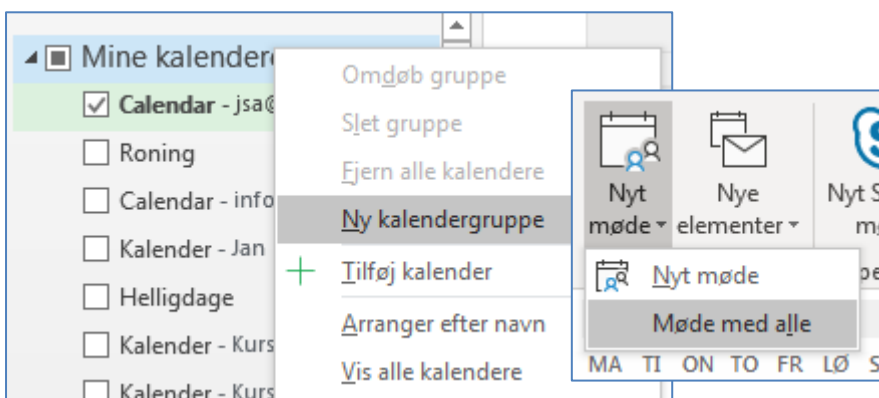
Mine kalendere
Calendar - jsa@
Roning
Calendar - info
Kalender - Jan
Helligdage
Kalender - Kurs
Kalender - Kurs

Omdøb gruppe
Slet gruppe
Fjern alle kalendere
Ny kalendergruppe
Tilføj kalender
Arranger efter navn
Vis alle kalendere

Nyt møde
Nye elementer
Nyt S m
Nyt møde
Møde med alle
pe
MA TI ON TO FR LØ S